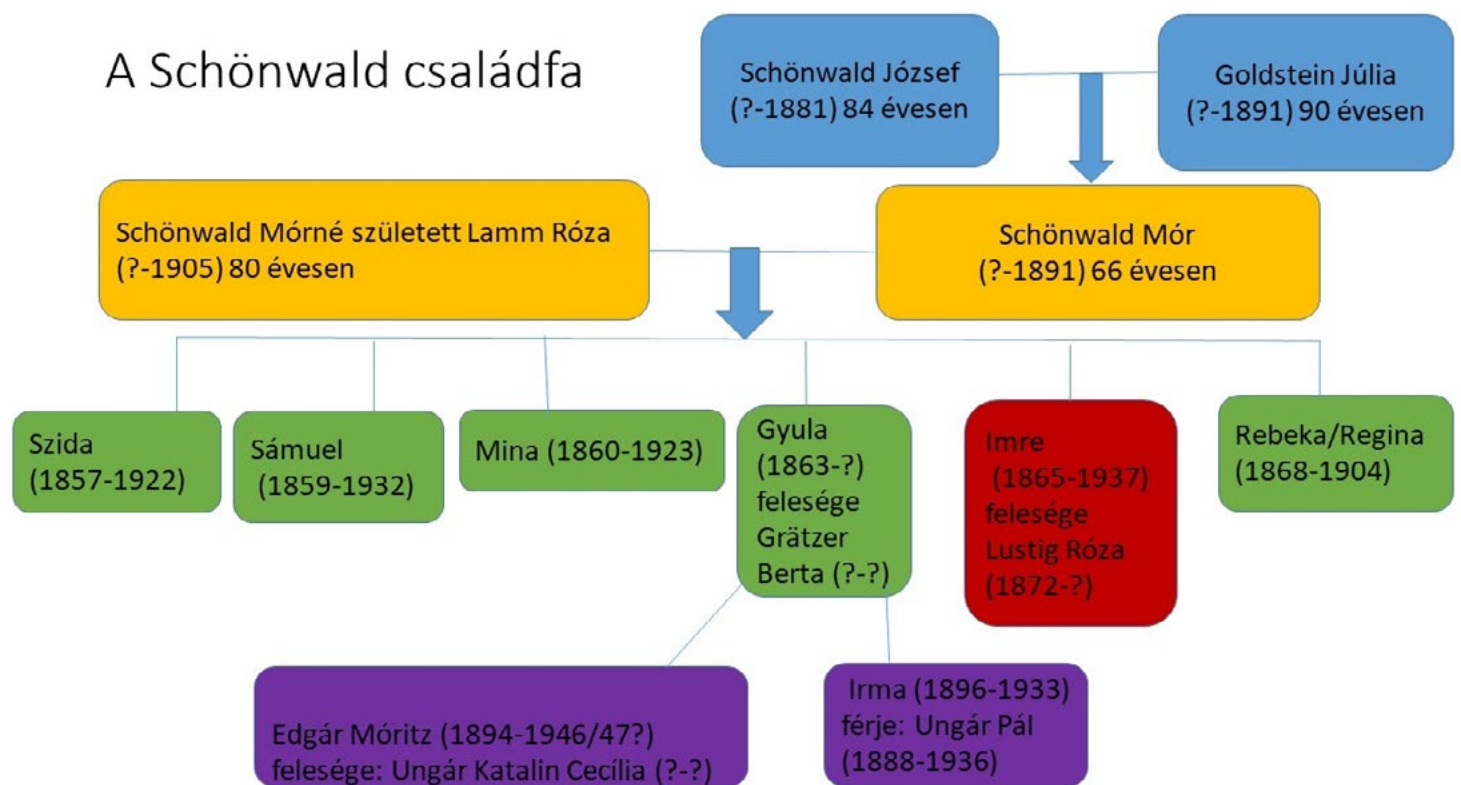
A Schönwald családfa

Schönwald József
(?-1881) 84 évesen

Goldstein Júlia
(?-1891) 90 évesen

Schönwald Mórné született Lamm Róza
(?-1905) 80 évesen

Schönwald Mór
(?-1891) 66 évesen

Szida
(1857-1922)

Sámuel
(1859-1932)

Mina (1860-1923)

Gyula
(1863-?)
felesége
Grätzer
Berta (?-?)

Imre
(1865-1937)
felesége
Lustig Róza
(1872-?)

Rebeka/Regina
(1868-1904)

Edgár Móritz (1894-1946/47?)
felesége: Ungár Katalin Cecília (?-?)

Irma (1896-1933)
férje: Ungár Pál
(1888-1936)